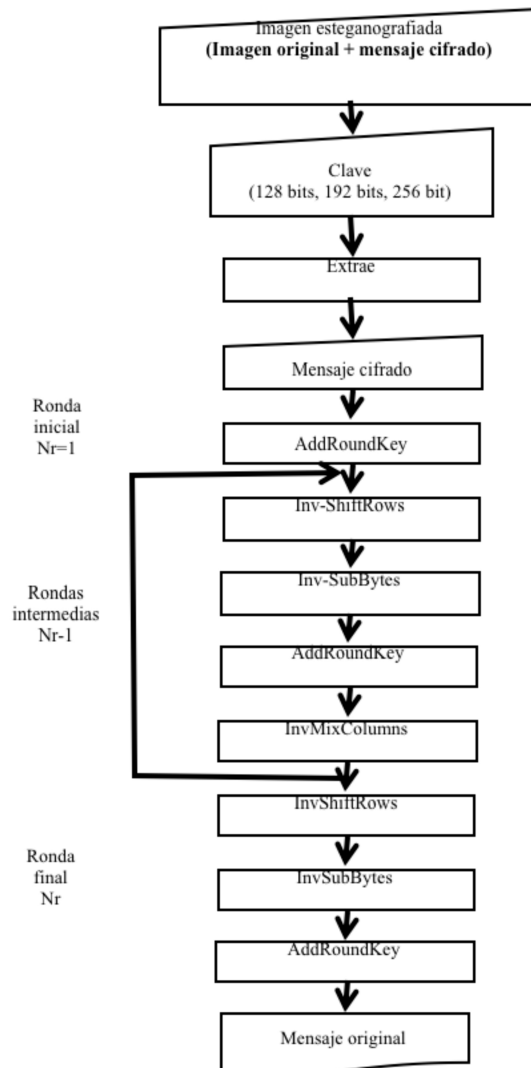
Imagen esteganografiada
(Imagen original + mensaje cifrado)

Clave
(128 bits, 192 bits, 256 bit)

Extrae

Mensaje cifrado

Ronda inicial Nr=1

AddRoundKey

Rondas intermedias Nr-1

Inv-ShiftRows

Inv-SubBytes

AddRoundKey

InvMixColumns

Ronda final Nr

InvShiftRows

InvSubBytes

AddRoundKey

Mensaje original